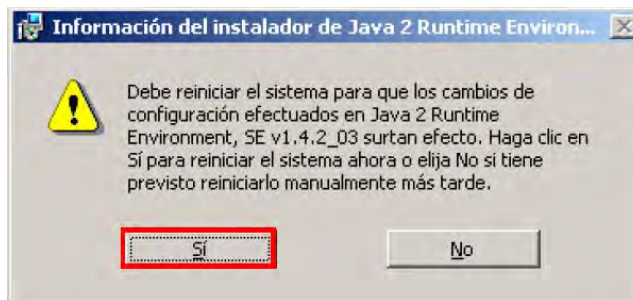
Información del instalador de Java 2 Runtime Environ...

Debe reiniciar el sistema para que los cambios de configuración efectuados en Java 2 Runtime Environment, SE v1.4.2_03 surtan efecto. Haga clic en Sí para reiniciar el sistema ahora o elija No si tiene previsto reiniciarlo manualmente más tarde.

Sí

No